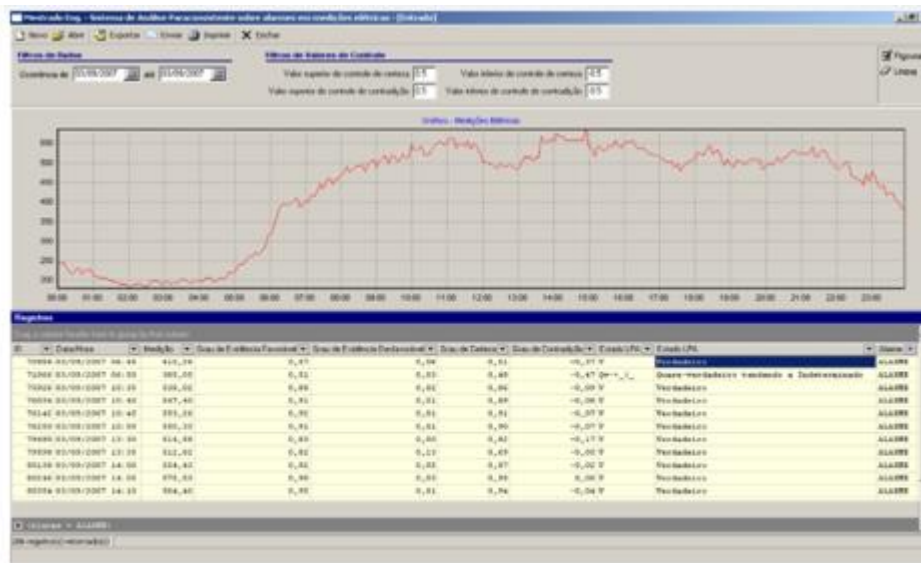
Mestrado Eng. - Sistema de Análise Paraconsistente sobre alarmes em medições elétricas - [Entrada]

Novo Abrir Exportar Enviar Imprimir Fechar

Filtros de Dados
Ocorrência de 03/09/2007 até 03/09/2007

Filtros de Valores de Controle
Valor superior de controle de certeza 0,5
Valor inferior de controle de certeza -0,5
Valor superior de controle de contradição 0,5
Valor inferior de controle de contradição -0,5

Pigmentar
Linhas

Gráfico - Medições Elétricas

600
500
400
300
200
100

00:00 01:00 02:00 03:00 04:00 05:00 06:00 07:00 08:00 09:00 10:00 11:00 12:00 13:00 14:00 15:00 16:00 17:00 18:00 19:00 20:00 21:00 22:00 23:00

Registros

| ID | Data/Hora | Medição | Grau de Evidência Favorável | Grau de Evidência Desfavorável | Grau de Certeza | Grau de Contradição | Estado LPA | Estado LPA | Alarme |
|---|---|---|---|---|---|---|---|---|---|
| 70884 | 03/09/2007 | 410,24 | 0,47 | 0,06 | 0,51 | -0,37 V | | Verdadeiro | ALARME |
| 71268 | 03/09/2007 06:50 | 385,00 | 0,51 | 0,01 | 0,48 | -0,47 Qv→⊥ | | Quase-verdadeiro tendendo a Indeterminado | ALARME |
| 75828 | 03/09/2007 10:20 | 538,00 | 0,89 | 0,01 | 0,86 | -0,09 V | | Verdadeiro | ALARME |
| 76056 | 03/09/2007 10:40 | 547,40 | 0,91 | 0,01 | 0,89 | -0,06 V | | Verdadeiro | ALARME |
| 76142 | 03/09/2007 10:45 | 553,20 | 0,92 | 0,01 | 0,91 | -0,07 V | | Verdadeiro | ALARME |
| 76250 | 03/09/2007 10:55 | 580,20 | 0,91 | 0,01 | 0,90 | -0,07 V | | Verdadeiro | ALARME |
| 79480 | 03/09/2007 13:00 | 514,00 | 0,83 | 0,00 | 0,82 | -0,17 V | | Verdadeiro | ALARME |
| 79598 | 03/09/2007 13:20 | 512,00 | 0,82 | 0,13 | 0,69 | -0,02 V | | Verdadeiro | ALARME |
| 80138 | 03/09/2007 14:00 | 524,60 | 0,82 | 0,03 | 0,87 | -0,02 V | | Verdadeiro | ALARME |
| 80046 | 03/09/2007 14:05 | 575,60 | 0,99 | 0,00 | 0,99 | 0,00 V | | Verdadeiro | ALARME |
| 80054 | 03/09/2007 14:10 | 554,40 | 0,95 | 0,01 | 0,94 | -0,04 V | | Verdadeiro | ALARME |

(Alarme = ALARME)
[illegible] registro(s) retornado(s)